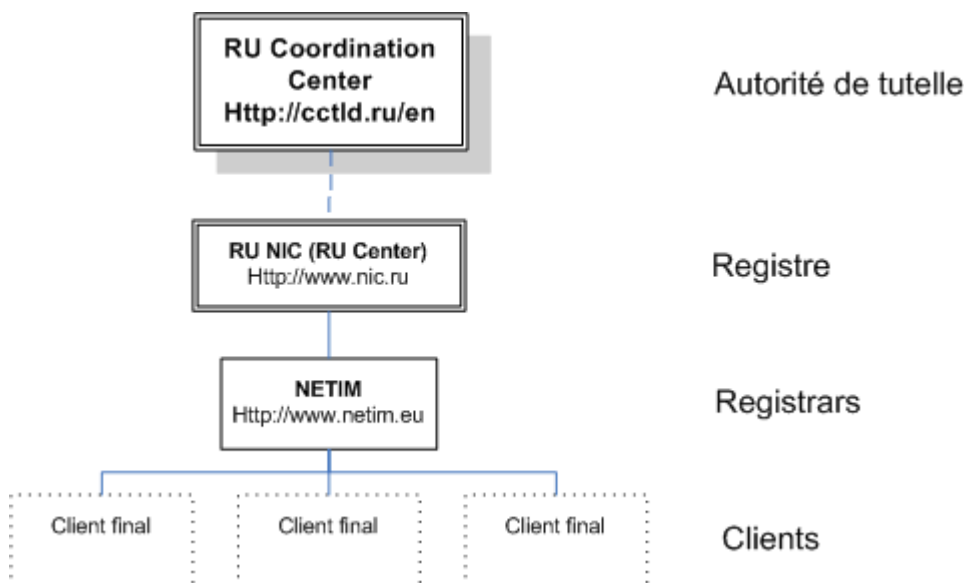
RU Coordination Center
Http://cctld.ru/en

Autorité de tutelle

RU NIC (RU Center)
Http://www.nic.ru

Registre

NETIM
Http://www.netim.eu

Registrars

Client final

Client final

Client final

Clients